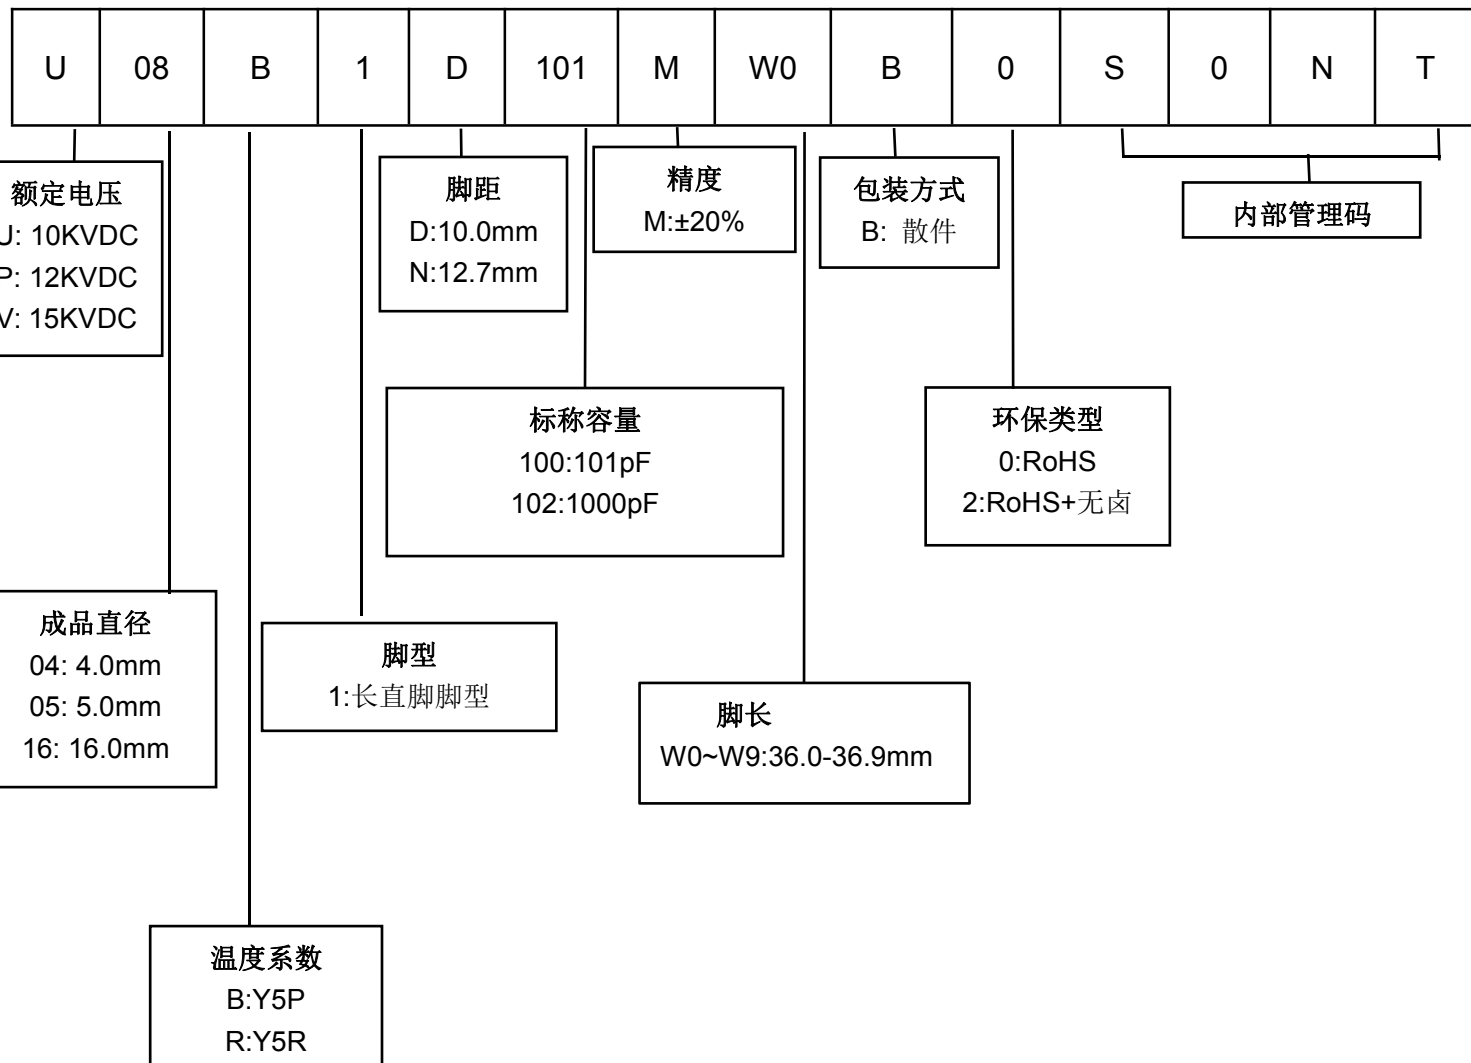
| U | 08 | B | 1 | D | 101 | M | W0 | B | 0 | S | 0 | N | T |
|---|---|---|---|---|---|---|---|---|---|---|---|---|---|

额定电压
U: 10KVDC
P: 12KVDC
V: 15KVDC

脚距
D:10.0mm
N:12.7mm

精度
M:±20%

包装方式
B: 散件

内部管理码

标称容量
100:101pF
102:1000pF

环保类型
0:RoHS
2:RoHS+无卤

成品直径
04: 4.0mm
05: 5.0mm
16: 16.0mm

脚型
1:长直脚脚型

脚长
W0~W9:36.0-36.9mm

温度系数
B:Y5P
R:Y5R